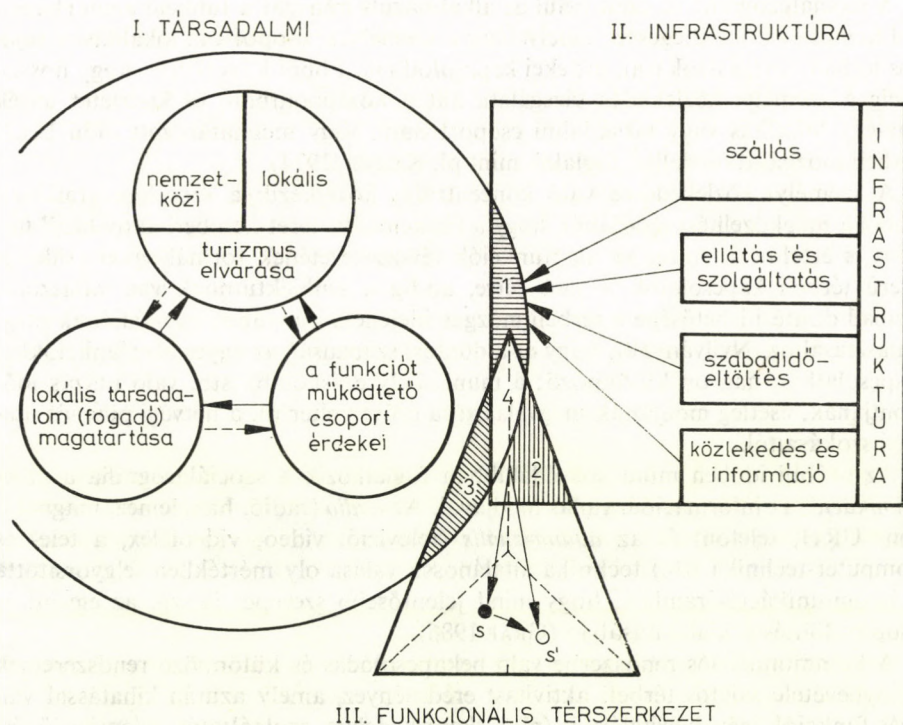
I. TÁRSADALMI

II. INFRASTRUKTÚRA

nemzetközi

lokális

turizmus elvárása

lokális társadalom (fogadó) magatartása

a funkciót működtető csoport érdekei

szállás

ellátás és szolgáltatás

szabadidő-eltöltés

közlekedés és információ

I N F R A S T R U K T Ú R A

1

2

3

4

s

s'

III. FUNKCIONÁLIS TÉRSZERKEZET